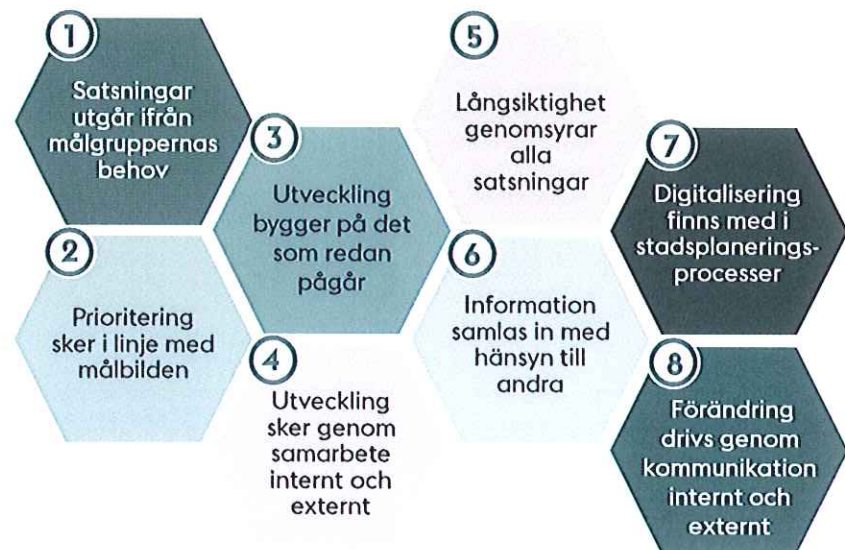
1

Satsningar utgår ifrån målgruppernas behov

2

Prioritering sker i linje med målbilden

3

Utveckling bygger på det som redan pågår

4

Utveckling sker genom samarbete internt och externt

5

Långsiktighet genomsyrar alla satsningar

6

Information samlas in med hänsyn till andra

7

Digitalisering finns med i stadsplanerings-processer

8

Förändring drivs genom kommunikation internt och externt